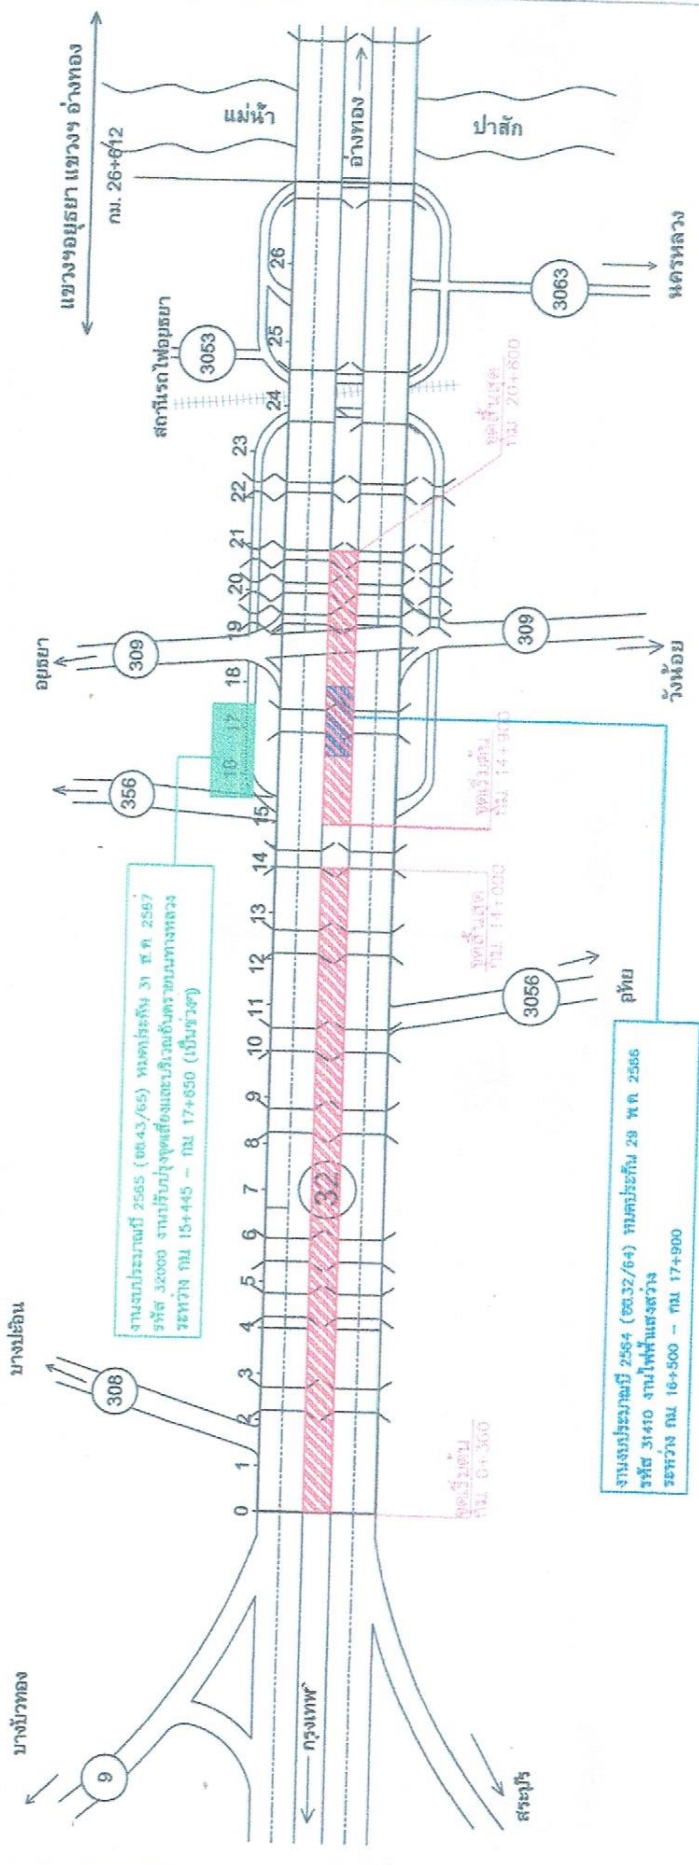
แขวงฯอยุธยา แขวงฯ อ่างทอง

กม. 26+812

แม่น้ำ

ป่าสัก

อ่างทอง

3063

นครหลวง

3053

สถานีรถไฟอยุธยา

26

25

24

23

22

21

20

19

18

17

16

15

14

13

12

11

10

9

8

7

6

5

4

3

2

1

0

จุดสิ้นสุด กม. 20+800

309

อยุธยา

309

วังน้อย

356

จุดเริ่มต้น กม. 14+300

จุดสิ้นสุด กม. 14+000

งานงบประมาณปี 2565 ( ขอ.43/65) หมดประกัน 31 ส.ค. 2567 รหัส 32000 งานปรับปรุงจุดเสี่ยงและบริเวณอันตรายบนทางหลวง ระหว่าง กม 15+445 – กม 17+650 (เป็นช่วงๆ)

3056

อุทัย

32

งานงบประมาณปี 2564 ( ขอ.32/64) หมดประกัน 29 พ.ค. 2566 รหัส 31410 งานไฟฟ้าแสงสว่าง ระหว่าง กม 16+500 – กม 17+900

บางปะอิน

308

จุดเริ่มต้น กม. 0+360

บางบัวทอง

9

กรุงเทพฯ

สระบุรี